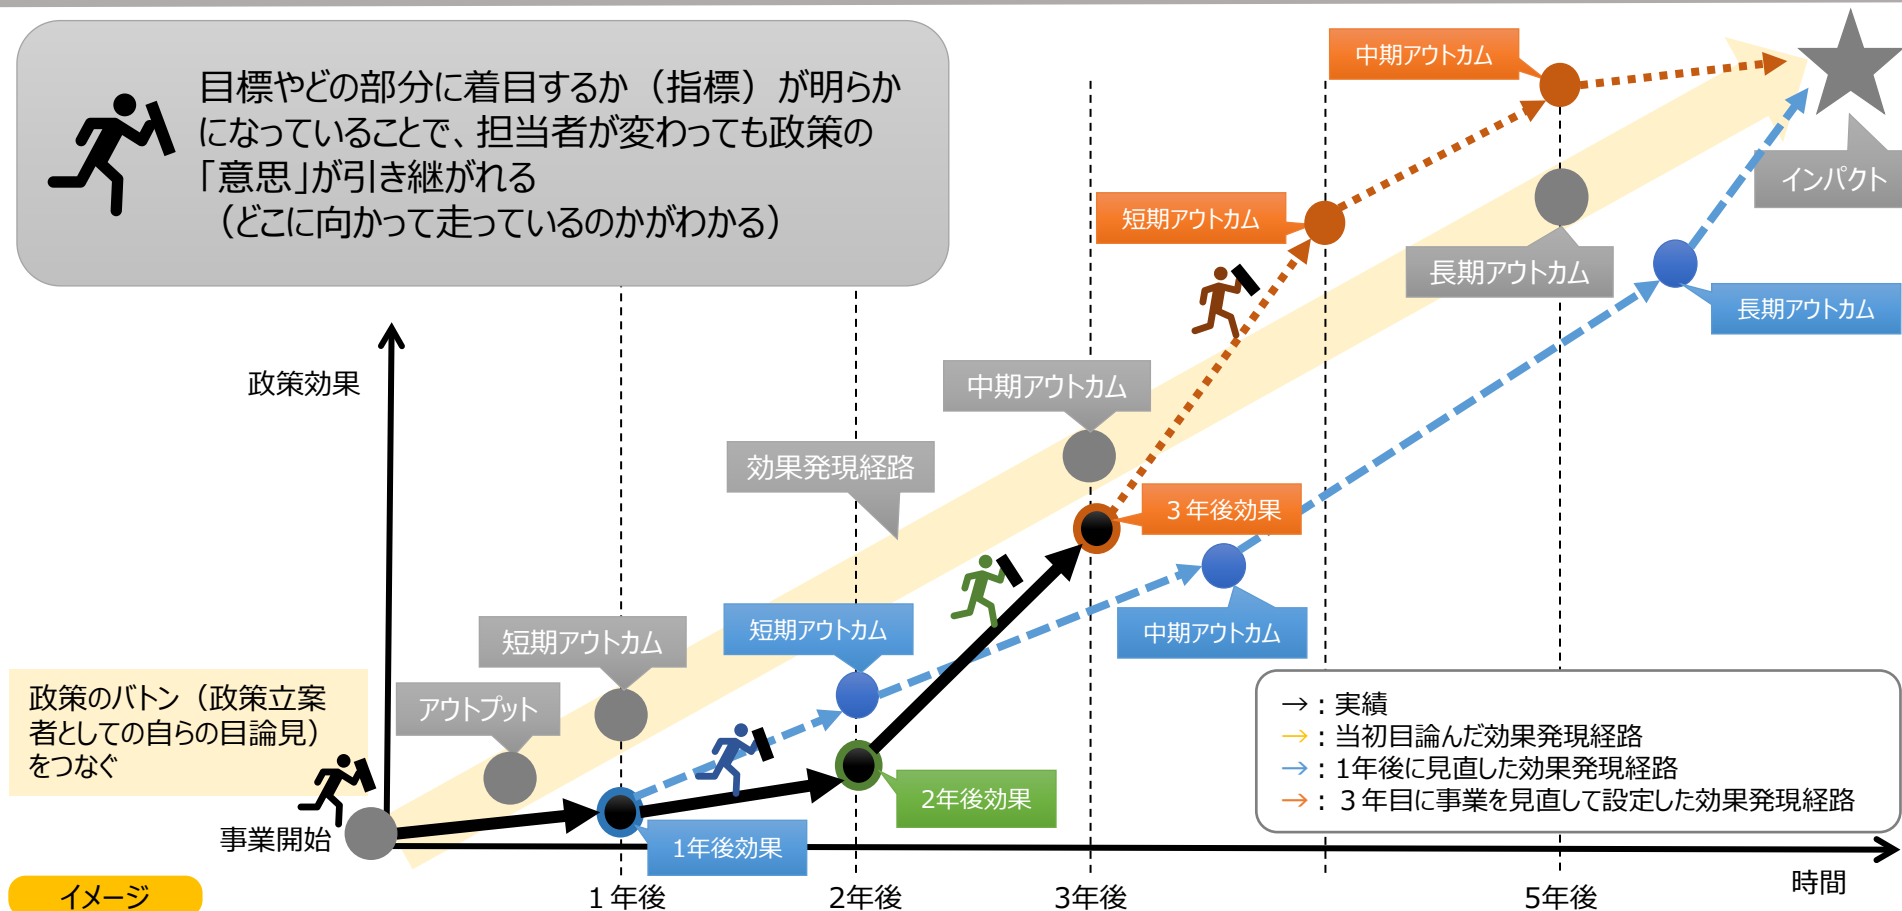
目標やどの部分に着目するか（指標）が明らかになっていることで、担当者が変わっても政策の「意思」が引き継がれる
（どこに向かって走っているのかがわかる）

中期アウトカム
インパクト
短期アウトカム
長期アウトカム
長期アウトカム
中期アウトカム
政策効果
効果発現経路
3年後効果
短期アウトカム
短期アウトカム
中期アウトカム
アウトプット
政策のバトン（政策立案者としての自らの目論見）をつなぐ
2年後効果
事業開始
1年後効果

→：実績
→：当初目論んだ効果発現経路
→：1年後に見直した効果発現経路
→：３年目に事業を見直して設定した効果発現経路

イメージ
１年後
2年後
3年後
5年後
時間